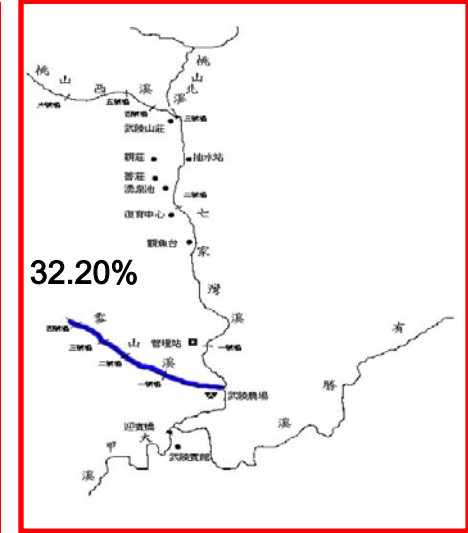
桃
山
北
溪
桃
山
西
溪
六號壩
五號壩
四號壩
三號壩
武陵山莊
觀莊
抽水站
菁莊
湧泉池
二號壩
復育中心
七
觀魚台
家
32.20%
灣
溪
有
雲
四號壩
山
管理站
三號壩
一號壩
二號壩
溪
一號壩
武陵農場
勝
迎賓橋
大
溪
甲
武陵賓館
溪